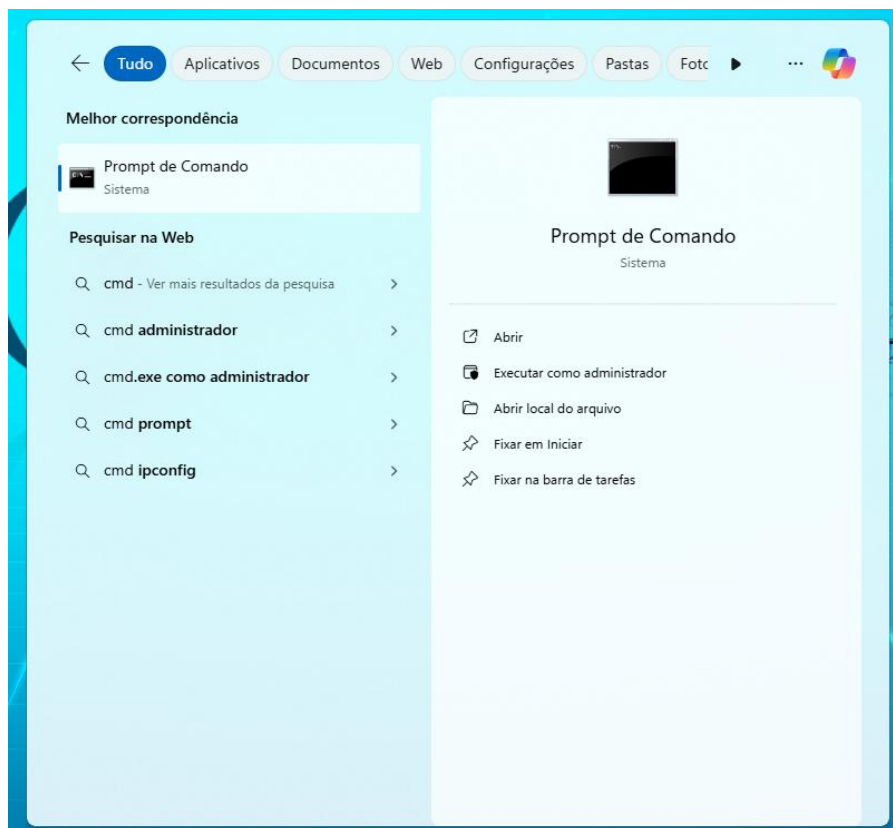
Tudo Aplicativos Documentos Web Configurações Pastas Foto ...

Melhor correspondência

Prompt de Comando
Sistema

Pesquisar na Web

cmd - Ver mais resultados da pesquisa

cmd administrador

cmd.exe como administrador

cmd prompt

cmd ipconfig

Prompt de Comando
Sistema

Abrir

Executar como administrador

Abrir local do arquivo

Fixar em Iniciar

Fixar na barra de tarefas